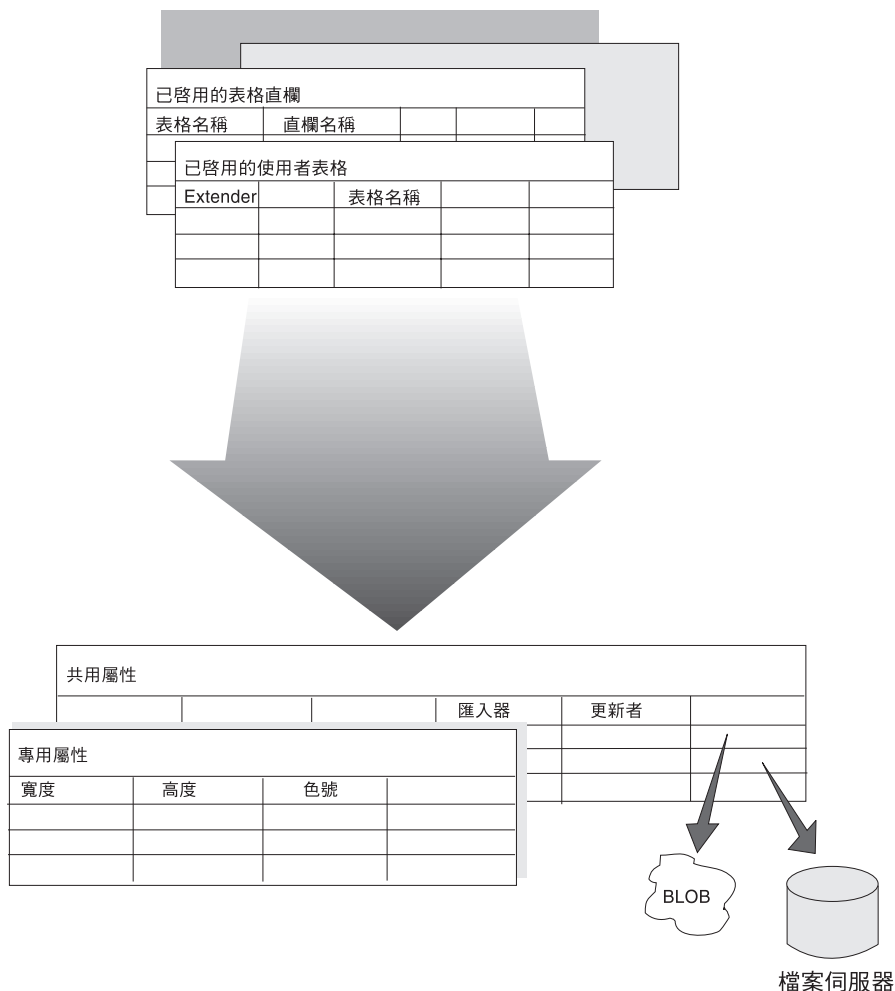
已啓用的表格直欄

| 表格名稱 | 直欄名稱 | | | |
|---|---|---|---|---|

已啓用的使用者表格

| Extender | | 表格名稱 | | |
|---|---|---|---|---|
| | | | | |
| | | | | |
| | | | | |

共用屬性

| | | | 匯入器 | 更新者 | |
|---|---|---|---|---|---|

專用屬性

| 寬度 | 高度 | 色號 | |
|---|---|---|---|
| | | | |
| | | | |
| | | | |

BLOB

檔案伺服器